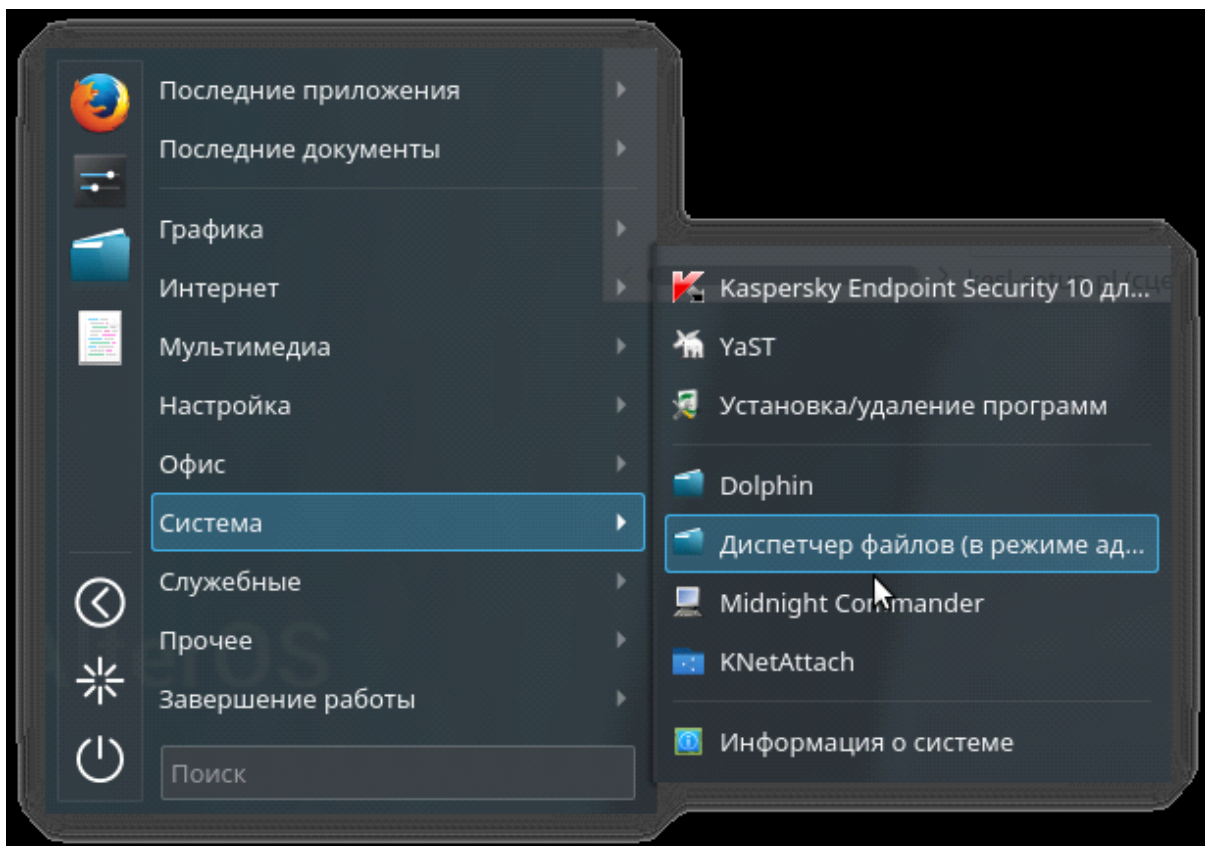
Последние приложения
Последние документы
Графика
Интернет
Мультимедиа
Настройка
Офис
Система
Служебные
Прочее
Завершение работы
Поиск

Kaspersky Endpoint Security 10 дл...
YaST
Установка/удаление программ
Dolphin
Диспетчер файлов (в режиме ад...
Midnight Commander
KNetAttach
Информация о системе